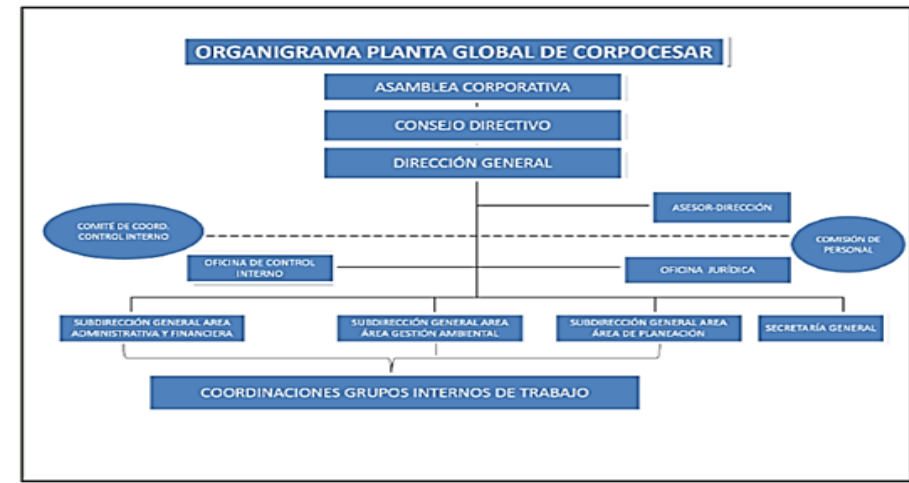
ORGANIGRAMA PLANTA GLOBAL DE CORPOCESAR

ASAMBLEA CORPORATIVA

CONSEJO DIRECTIVO

DIRECCIÓN GENERAL

ASESOR-DIRECCIÓN

COMITÉ DE COORD. CONTROL INTERNO

COMISIÓN DE PERSONAL

OFICINA DE CONTROL INTERNO

OFICINA JURÍDICA

SUBDIRECCIÓN GENERAL AREA ADMINISTRATIVA Y FINANCIERA

SUBDIRECCIÓN GENERAL AREA ÁREA GESTIÓN AMBIENTAL

SUBDIRECCIÓN GENERAL AREA ÁREA DE PLANEACIÓN

SECRETARÍA GENERAL

COORDINACIONES GRUPOS INTERNOS DE TRABAJO